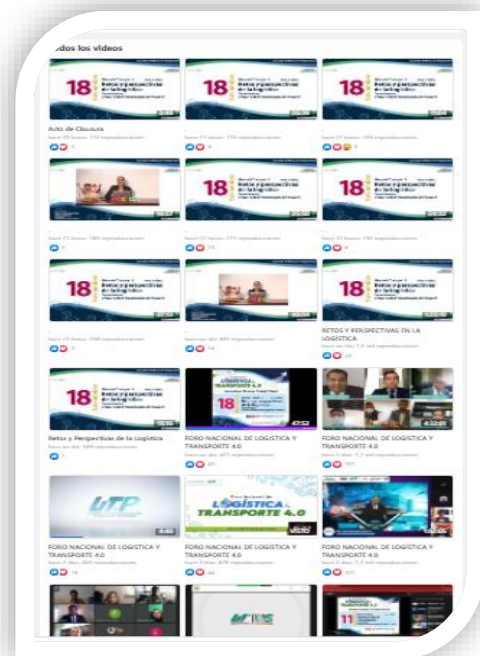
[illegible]dos los videos

18 Retos y perspectivas de la logística

18 Retos y perspectivas de la logística

18 Retos y perspectivas de la logística

Acto de Clausura

18 Retos y perspectivas de la logística

18 Retos y perspectivas de la logística

18 Retos y perspectivas de la logística

18 Retos y perspectivas de la logística

RETOS Y PERSPECTIVAS EN LA LOGISTICA

18 Retos y perspectivas de la logística

Retos y Perspectivas de la Logística

FORO NACIONAL DE LOGISTICA Y TRANSPORTE 4.0

FORO NACIONAL DE LOGISTICA Y TRANSPORTE 4.0

UTP

FORO NACIONAL DE LOGISTICA Y TRANSPORTE 4.0

LOGÍSTICA TRANSPORTE 4.0

FORO NACIONAL DE LOGISTICA Y TRANSPORTE 4.0

FORO NACIONAL DE LOGISTICA Y TRANSPORTE 4.0

11